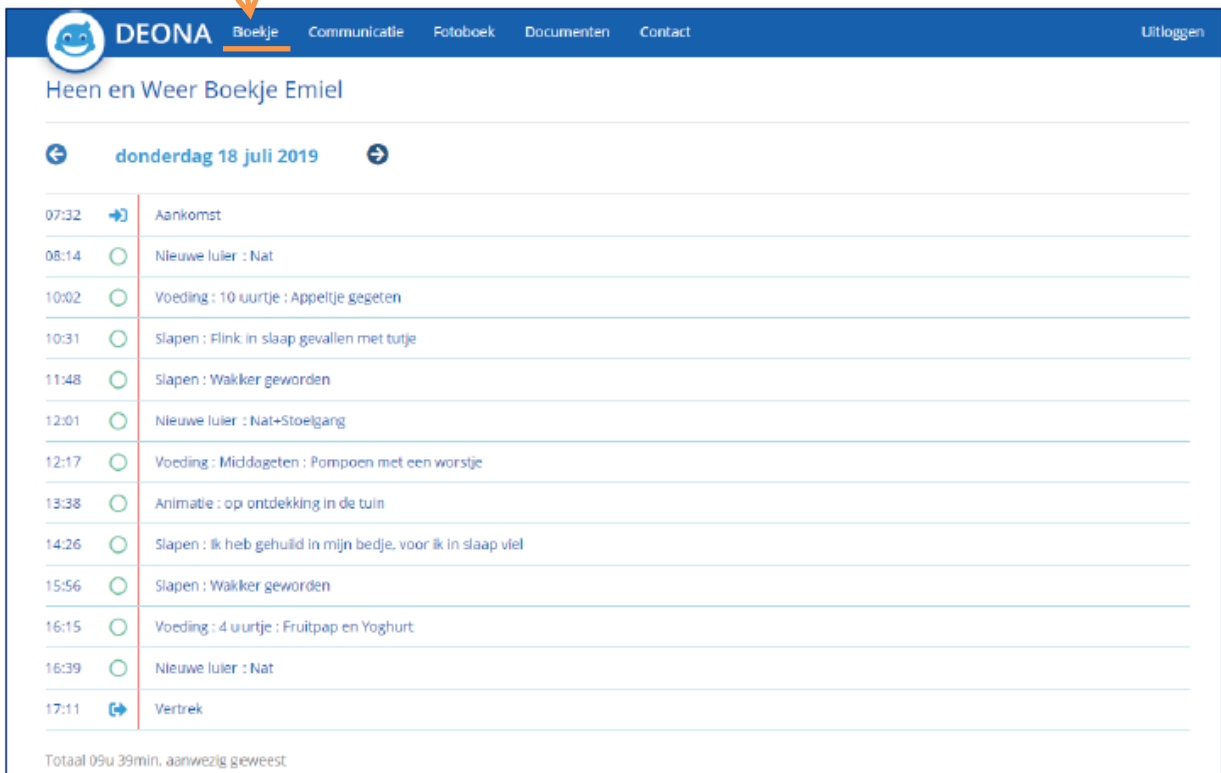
DEONA Boekje Communicatie Fotoboek Documenten Contact Uitloggen

Heen en Weer Boekje Emiel

donderdag 18 juli 2019

| | |
|---|---|
| 07:32 | Aankomst |
| 08:14 | Nieuwe luier : Nat |
| 10:02 | Voeding : 10 uurtje : Appeltje gegeten |
| 10:31 | Slapen : Flink in slaap gevallen met tutje |
| 11:48 | Slapen : Wakker geworden |
| 12:01 | Nieuwe luier : Nat+Stoelgang |
| 12:17 | Voeding : Middageten : Pompoen met een worstje |
| 13:38 | Animatie : op ontdekking in de tuin |
| 14:26 | Slapen : Ik heb gehuild in mijn bedje, voor ik in slaap viel |
| 15:56 | Slapen : Wakker geworden |
| 16:15 | Voeding : 4 uurtje : Fruitpap en Yoghurt |
| 16:39 | Nieuwe luier : Nat |
| 17:11 | Vertrek |

Totaal 09u 39min. aanwezig geweest